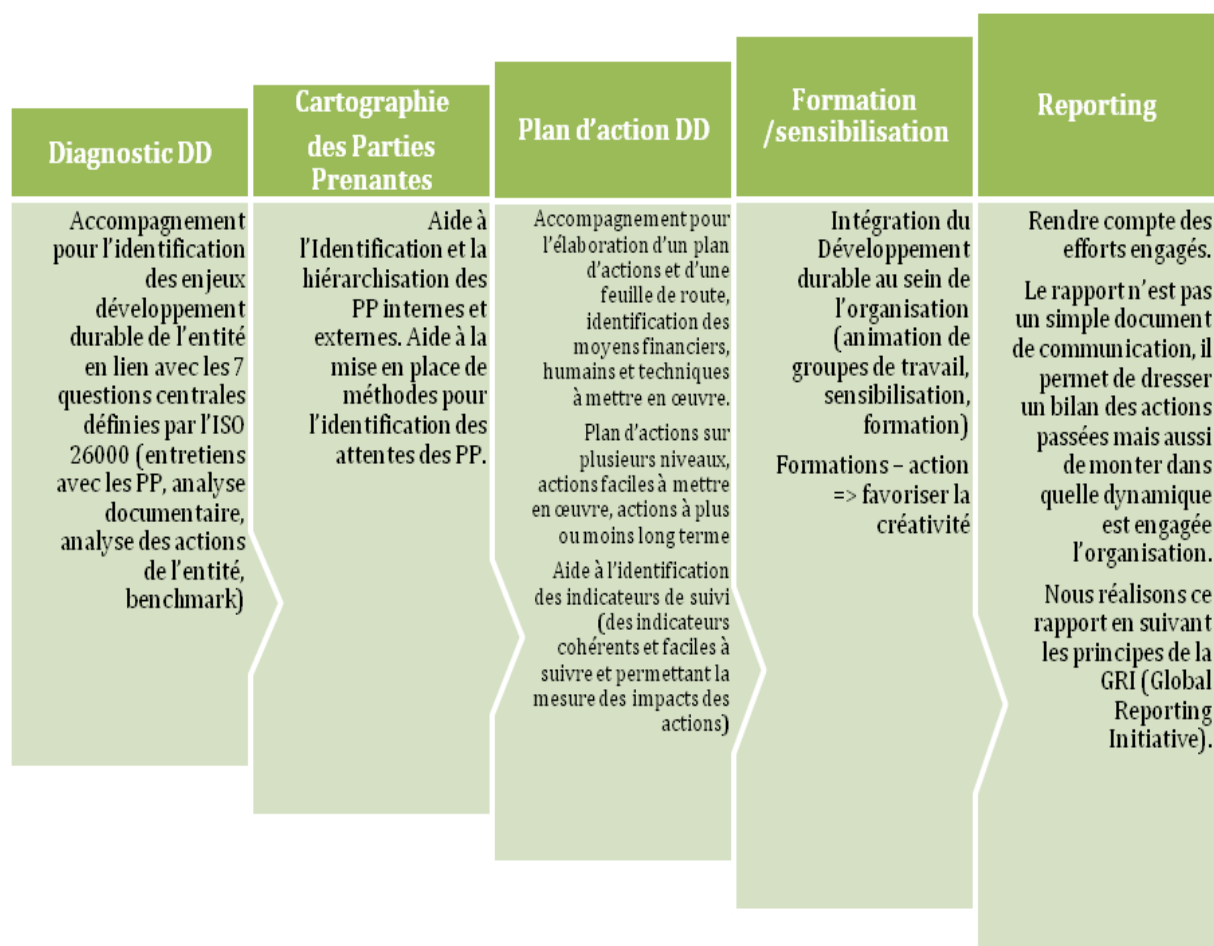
Diagnostic DD

Accompagnement pour l'identification des enjeux développement durable de l'entité en lien avec les 7 questions centrales définies par l'ISO 26000 (entretiens avec les PP, analyse documentaire, analyse des actions de l'entité, benchmark)

Cartographie des Parties Prenantes

Aide à l'Identification et la hiérarchisation des PP internes et externes. Aide à la mise en place de méthodes pour l'identification des attentes des PP.

Plan d'action DD

Accompagnement pour l'élaboration d'un plan d'actions et d'une feuille de route, identification des moyens financiers, humains et techniques à mettre en œuvre.

Plan d'actions sur plusieurs niveaux, actions faciles à mettre en œuvre, actions à plus ou moins long terme

Aide à l'identification des indicateurs de suivi (des indicateurs cohérents et faciles à suivre et permettant la mesure des impacts des actions)

Formation /sensibilisation

Intégration du Développement durable au sein de l'organisation (animation de groupes de travail, sensibilisation, formation)

Formations – action => favoriser la créativité

Reporting

Rendre compte des efforts engagés.

Le rapport n'est pas un simple document de communication, il permet de dresser un bilan des actions passées mais aussi de monter dans quelle dynamique est engagée l'organisation.

Nous réalisons ce rapport en suivant les principes de la GRI (Global Reporting Initiative).